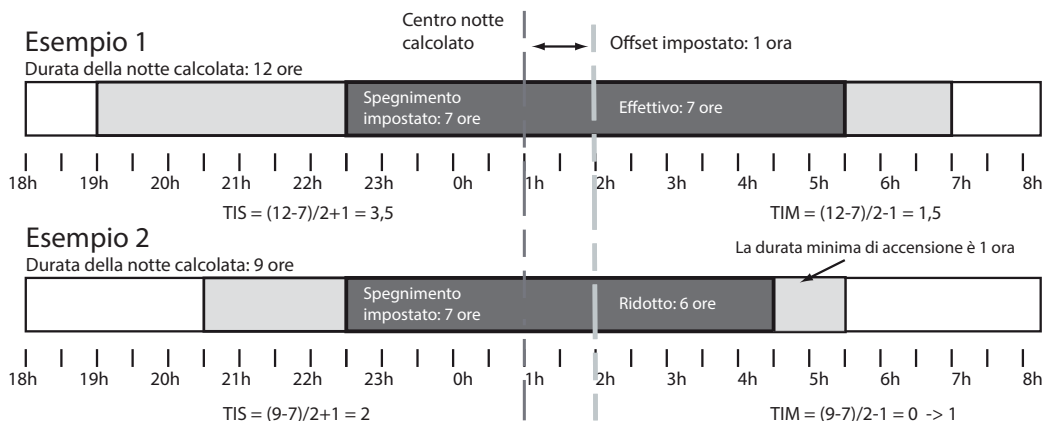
Centro notte calcolato

Offset impostato: 1 ora

Esempio 1

Durata della notte calcolata: 12 ore

Spegnimento impostato: 7 ore

Effettivo: 7 ore

18h 19h 20h 21h 22h 23h 0h 1h 2h 3h 4h 5h 6h 7h 8h

TIS = (12-7)/2+1 = 3,5

TIM = (12-7)/2-1 = 1,5

Esempio 2

Durata della notte calcolata: 9 ore

La durata minima di accensione è 1 ora

Spegnimento impostato: 7 ore

Ridotto: 6 ore

18h 19h 20h 21h 22h 23h 0h 1h 2h 3h 4h 5h 6h 7h 8h

TIS = (9-7)/2+1 = 2

TIM = (9-7)/2-1 = 0 -> 1